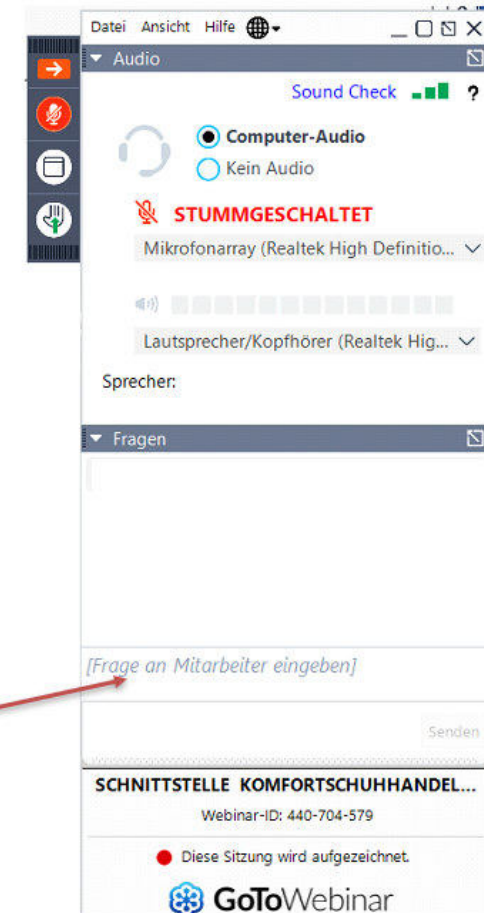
Datei Ansicht Hilfe

Audio

Sound Check ?

Computer-Audio

Kein Audio

STUMMGESCHALTET

Mikrofonarray (Realtek High Definitio...

Lautsprecher/Kopfhörer (Realtek Hig...

Sprecher:

Fragen

[Frage an Mitarbeiter eingeben]

Senden

SCHNITTSTELLE KOMFORTSCHUHHANDEL...

Webinar-ID: 440-704-579

Diese Sitzung wird aufgezeichnet.

GoToWebinar